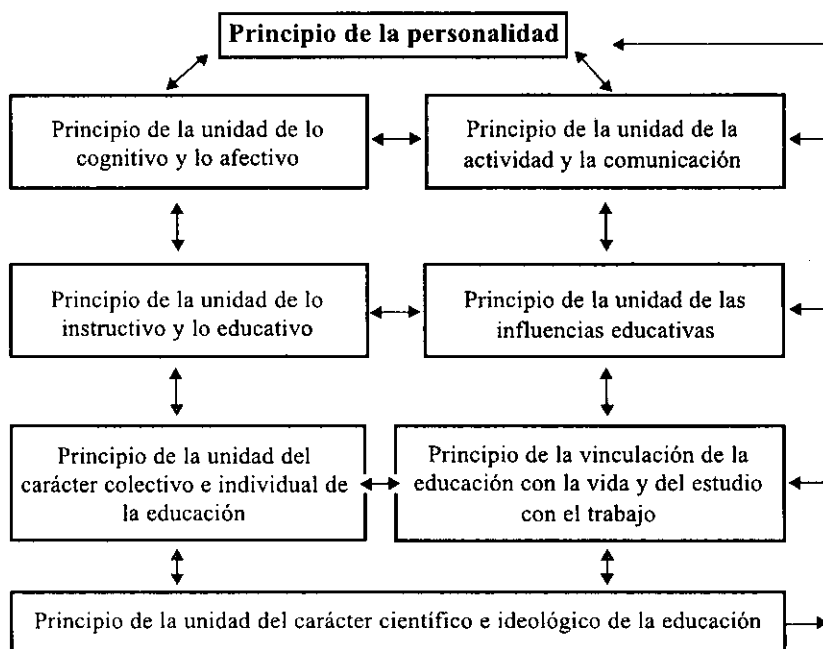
Principio de la personalidad

Principio de la unidad de lo cognitivo y lo afectivo

Principio de la unidad de la actividad y la comunicación

Principio de la unidad de lo instructivo y lo educativo

Principio de la unidad de las influencias educativas

Principio de la unidad del carácter colectivo e individual de la educación

Principio de la vinculación de la educación con la vida y del estudio con el trabajo

Principio de la unidad del carácter científico e ideológico de la educación